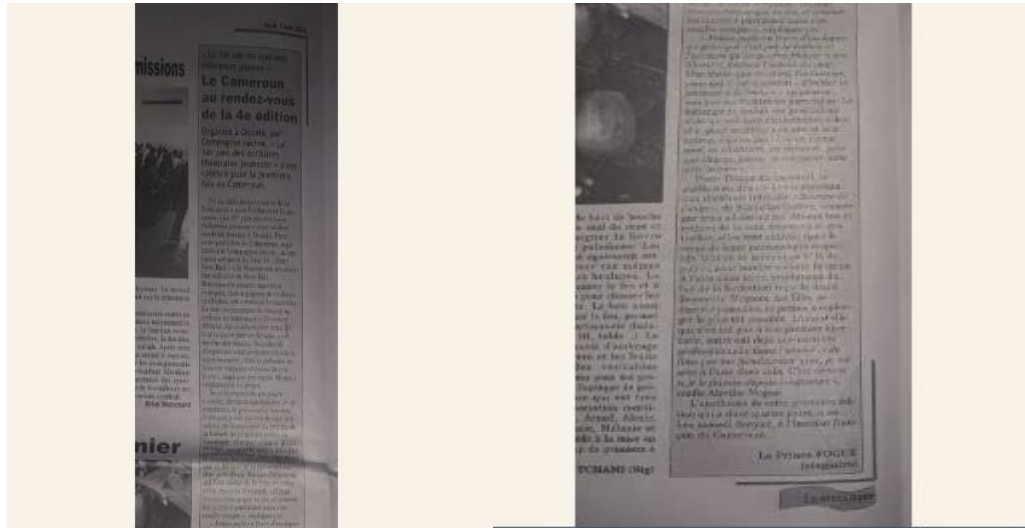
missions

« Le fair-play est-il un jeu ? »
Le Cameroun au rendez-vous de la 4e édition

Organisé à Ouidah, par Compagnie ... « Le ... des écritures théâtrales jeunesse » a été célébré pour la première fois au Cameroun.

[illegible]

mier

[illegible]

TCHANI (Stg)

La Prince FOGUE
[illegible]

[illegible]